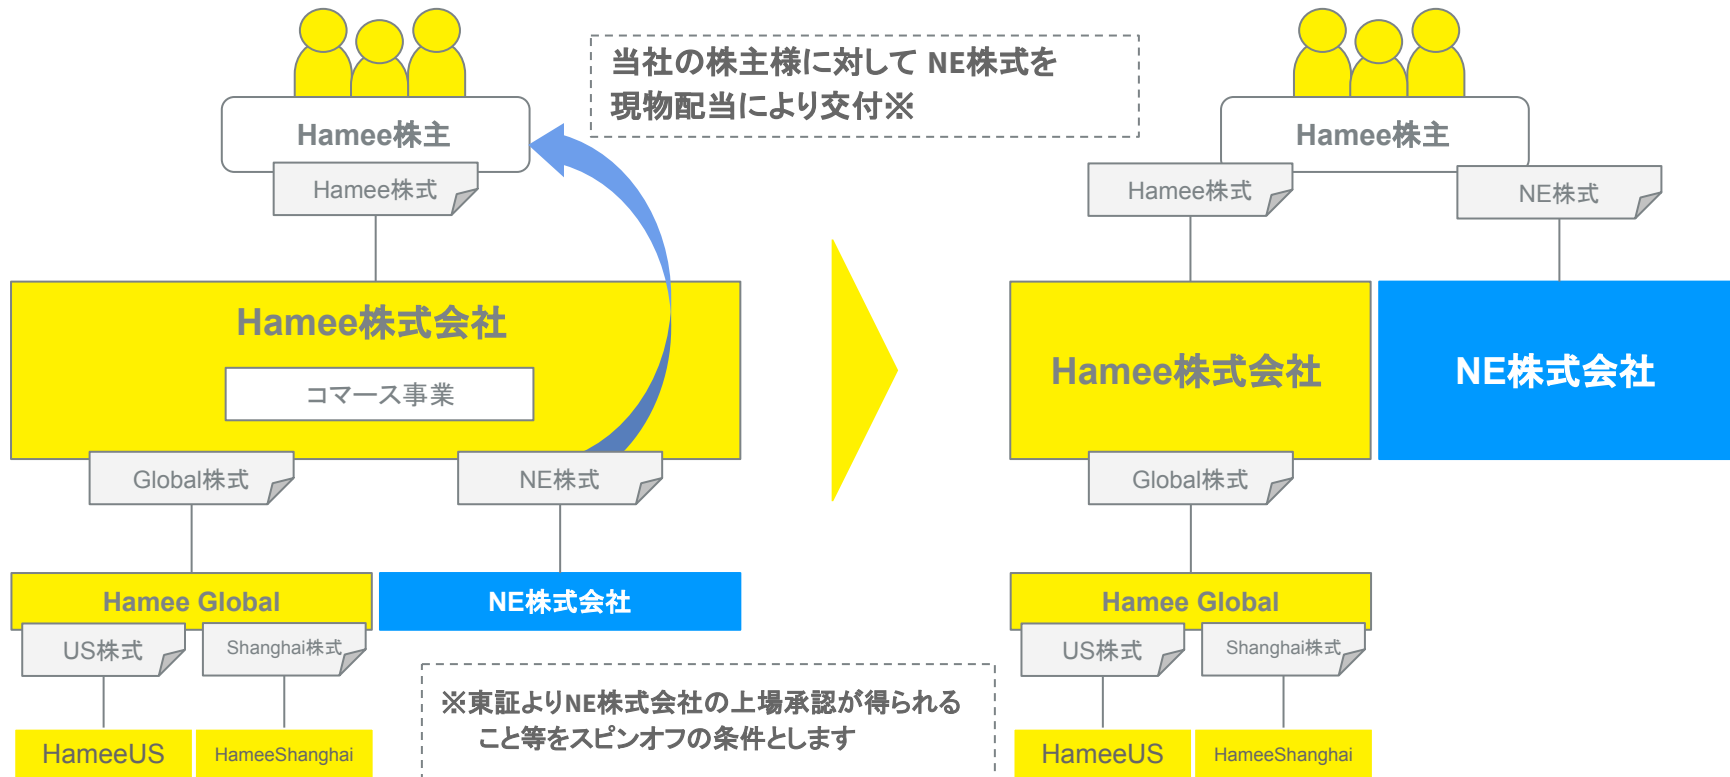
当社の株主様に対して NE株式を
現物配当により交付※

Hamee株主

Hamee株式

Hamee株式会社

コマース事業

Global株式

NE株式

Hamee Global

NE株式会社

US株式

Shanghai株式

HameeUS

HameeShanghai

※東証よりNE株式会社の上場承認が得られること等をスピンオフの条件とします

Hamee株主

Hamee株式

NE株式

Hamee株式会社

NE株式会社

Global株式

Hamee Global

US株式

Shanghai株式

HameeUS

HameeShanghai